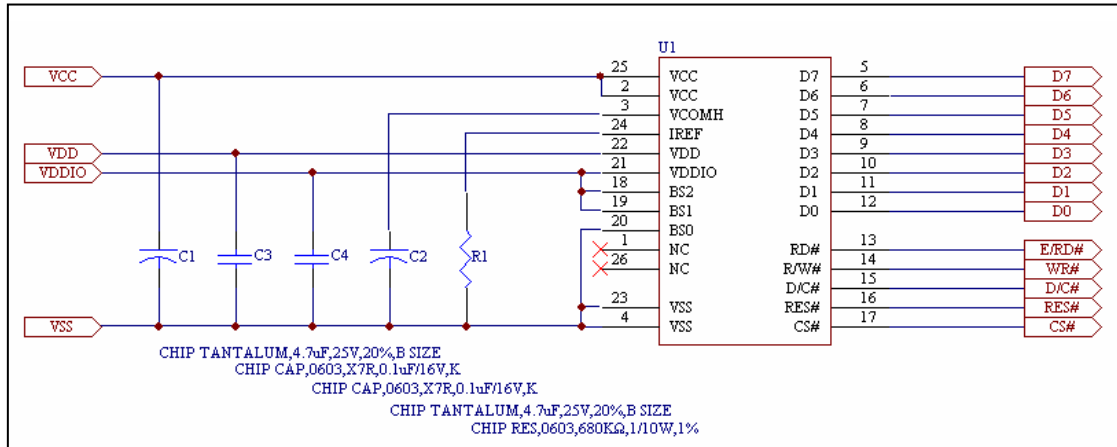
VCC
VDD
VDDIO
VSS

C1
C3
C4
C2
R1

U1
25 VCC
2 VCC
3 VCOMH
24 IREF
22 VDD
21 VDDIO
18 BS2
19 BS1
20 BS0
1 NC
26 NC
23 VSS
4 VSS

D7 5
D6 6
D5 7
D4 8
D3 9
D2 10
D1 11
D0 12
RD# 13
R/W# 14
D/C# 15
RES# 16
CS# 17

D7
D6
D5
D4
D3
D2
D1
D0
E/RD#
WR#
D/C#
RES#
CS#

CHIP TANTALUM,4.7uF,25V,20%,B SIZE
CHIP CAP,0603,X7R,0.1uF/16V,K
CHIP CAP,0603,X7R,0.1uF/16V,K
CHIP TANTALUM,4.7uF,25V,20%,B SIZE
CHIP RES,0603,680KΩ,1/10W,1%